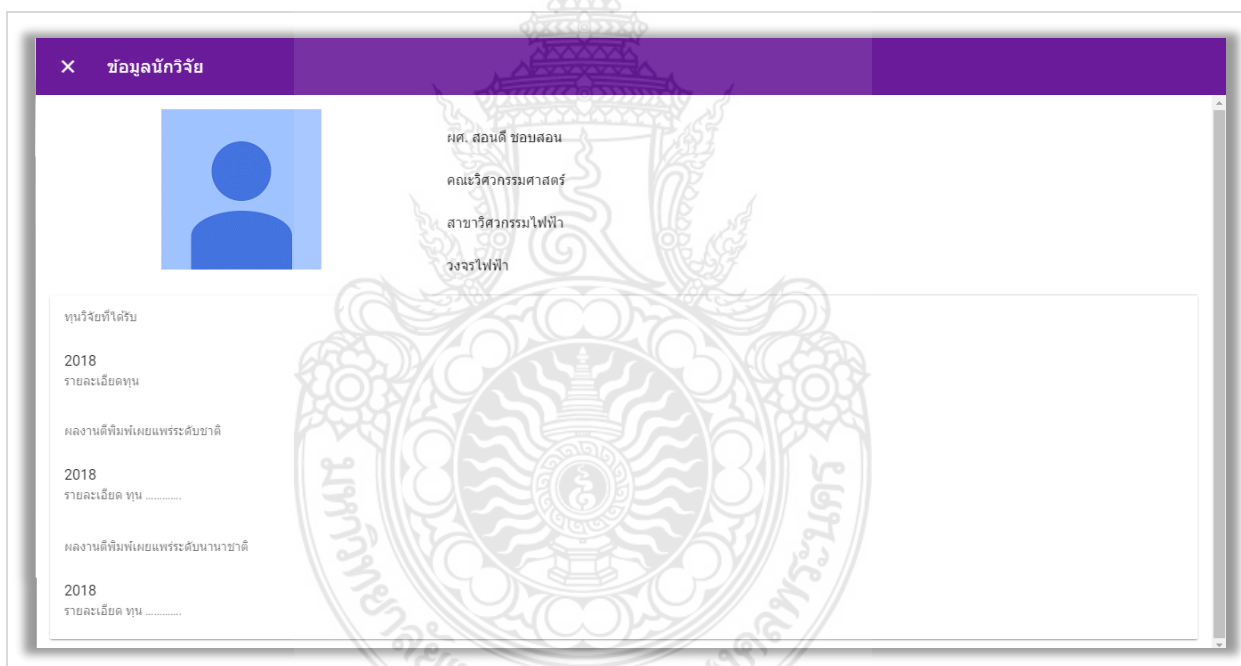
✕ ข้อมูลนักวิจัย

ผศ. สอนดี ชอบสอน

คณะวิศวกรรมศาสตร์

สาขาวิศวกรรมไฟฟ้า

วงจรไฟฟ้า

ทุนวิจัยที่ได้รับ

2018
รายละเอียดทุน

ผลงานตีพิมพ์เผยแพร่ระดับชาติ

2018
รายละเอียด ทุน ............

ผลงานตีพิมพ์เผยแพร่ระดับนานาชาติ

2018
รายละเอียด ทุน ............

มหาวิทยาลัยเทคโนโลยีราชมงคลพระนคร